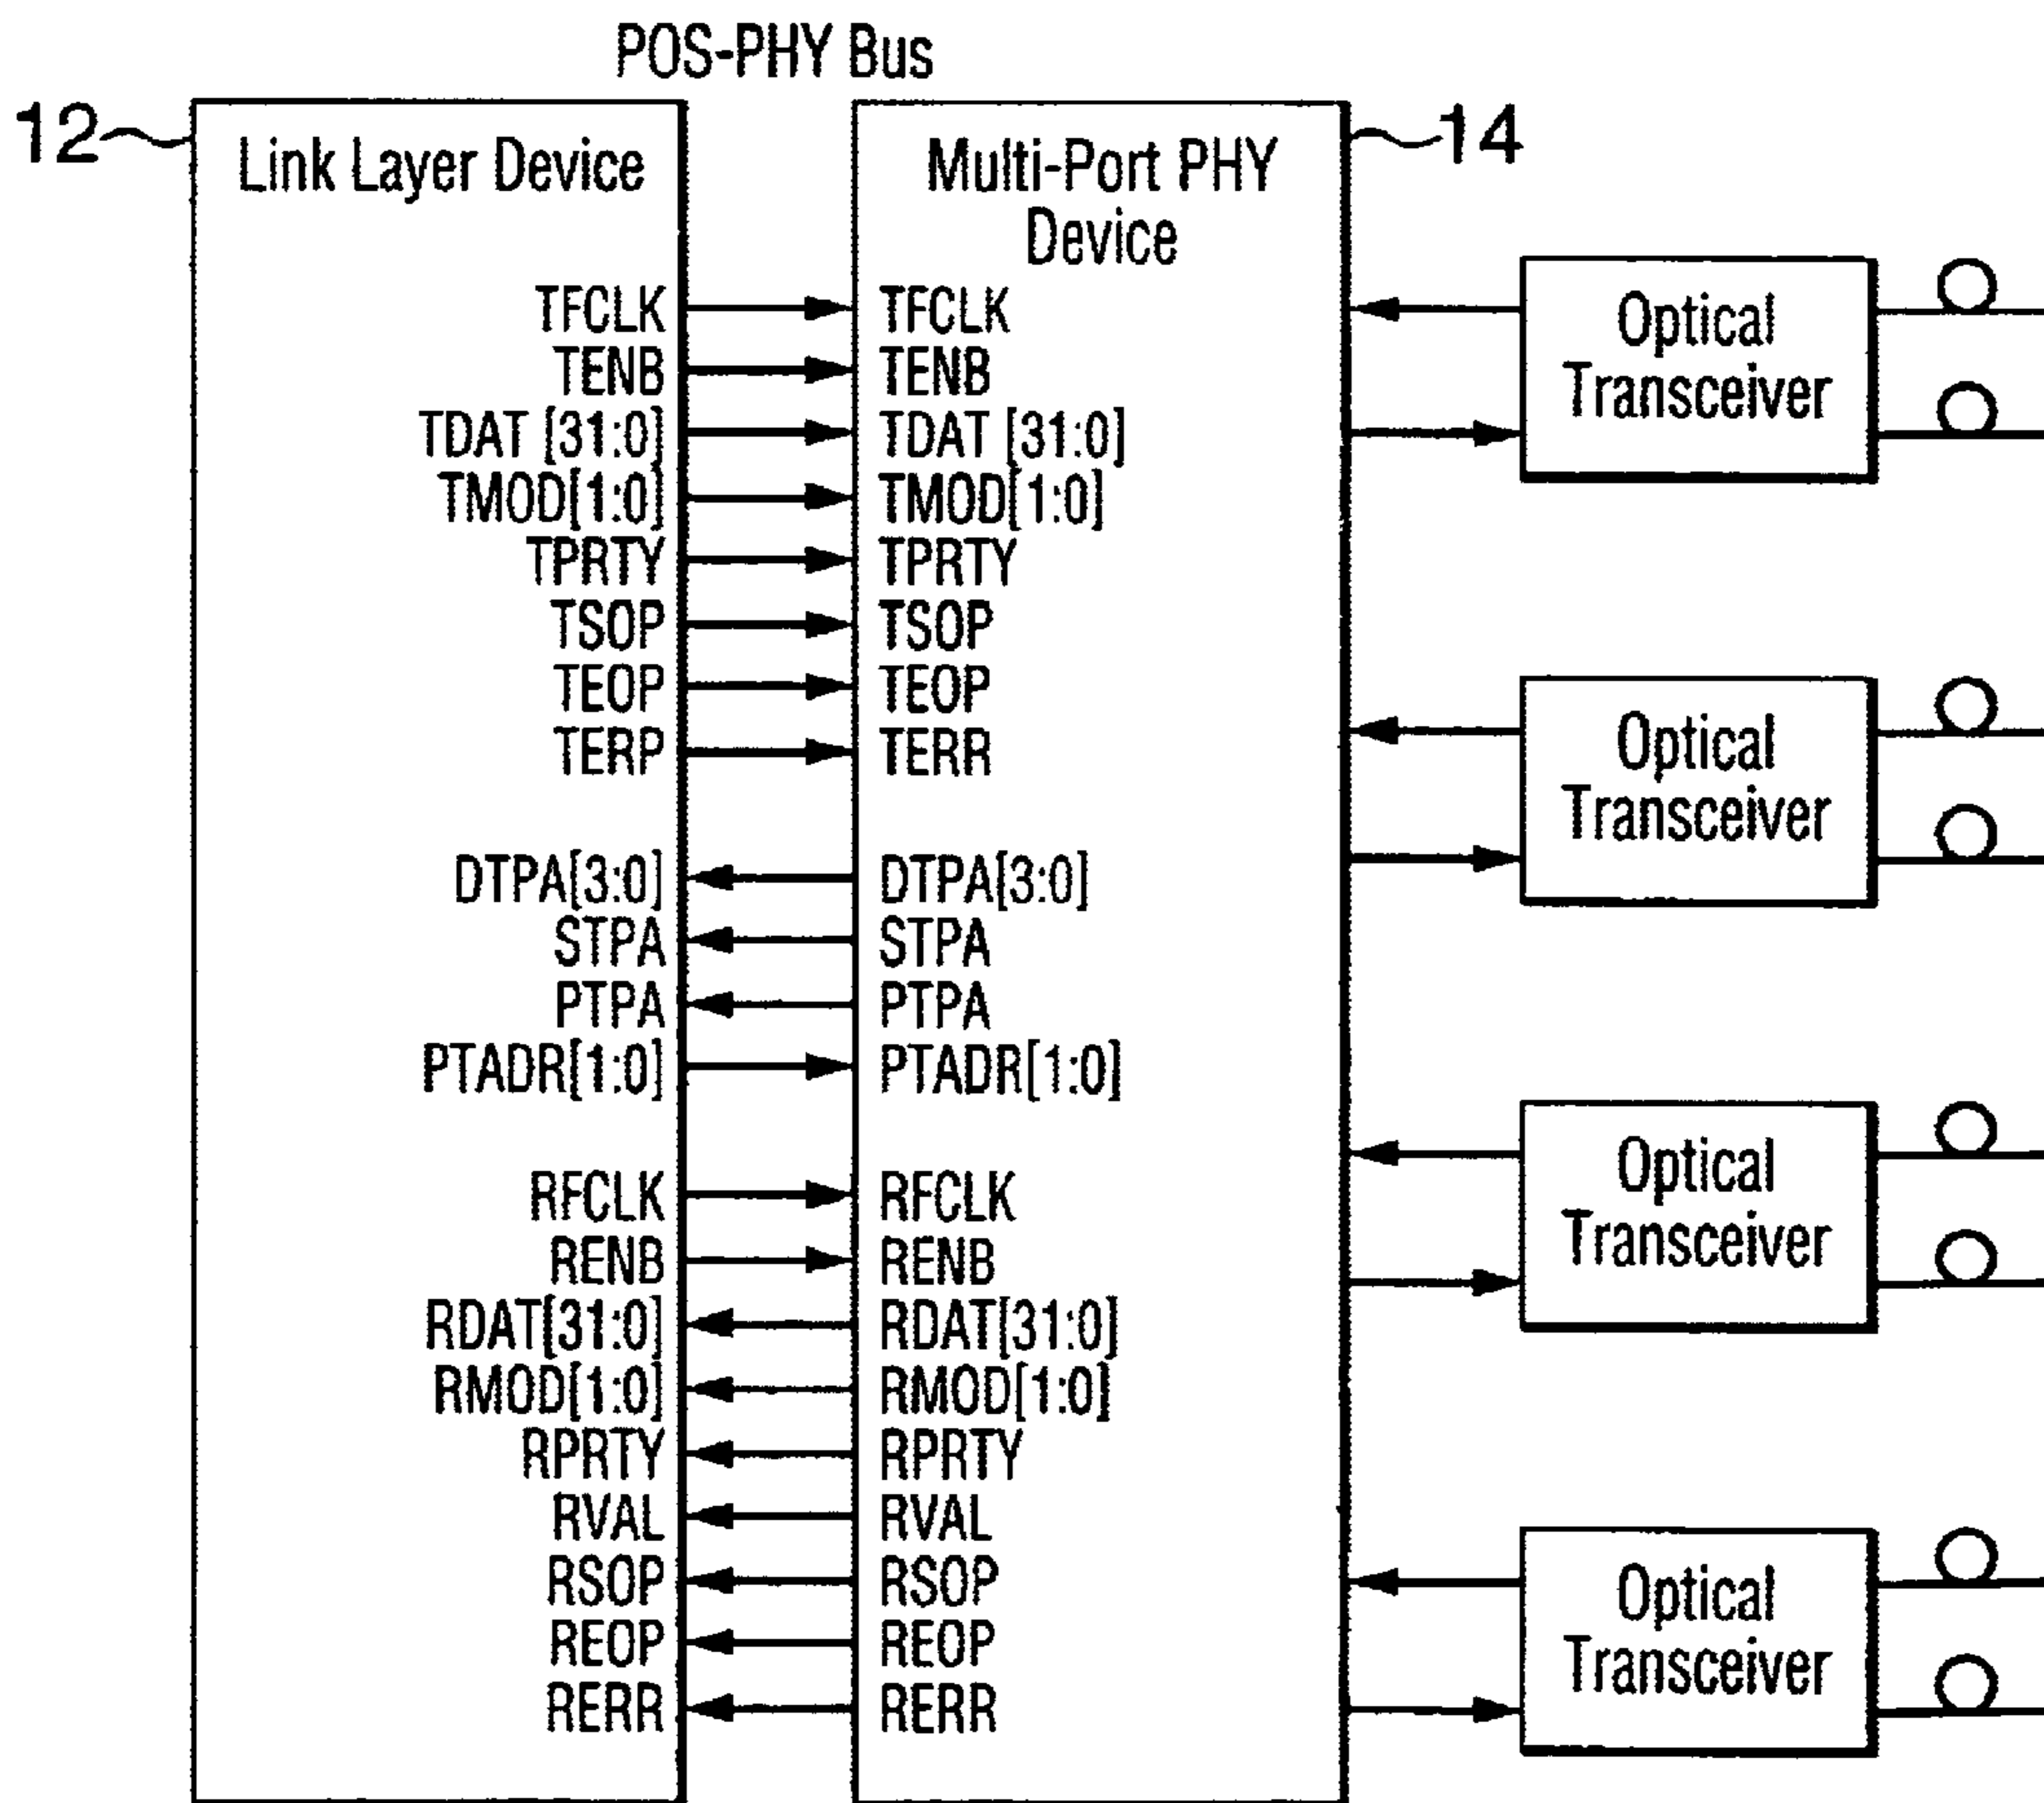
POS-PHY Bus

12

Link Layer Device

TFCLK
TENB
TDAT [31:0]
TMOD[1:0]
TPRTY
TSOP
TEOP
TERP

DTPA[3:0]
STPA
PTPA
PTADR[1:0]

RFCLK
RENB
RDAT[31:0]
RMOD[1:0]
RPRTY
RVAL
RSOP
REOP
RERR

14

Multi-Port PHY Device

TFCLK
TENB
TDAT [31:0]
TMOD[1:0]
TPRTY
TSOP
TEOP
TERR

DTPA[3:0]
STPA
PTPA
PTADR[1:0]

RFCLK
RENB
RDAT[31:0]
RMOD[1:0]
RPRTY
RVAL
RSOP
REOP
RERR

Optical Transceiver

Optical Transceiver

Optical Transceiver

Optical Transceiver